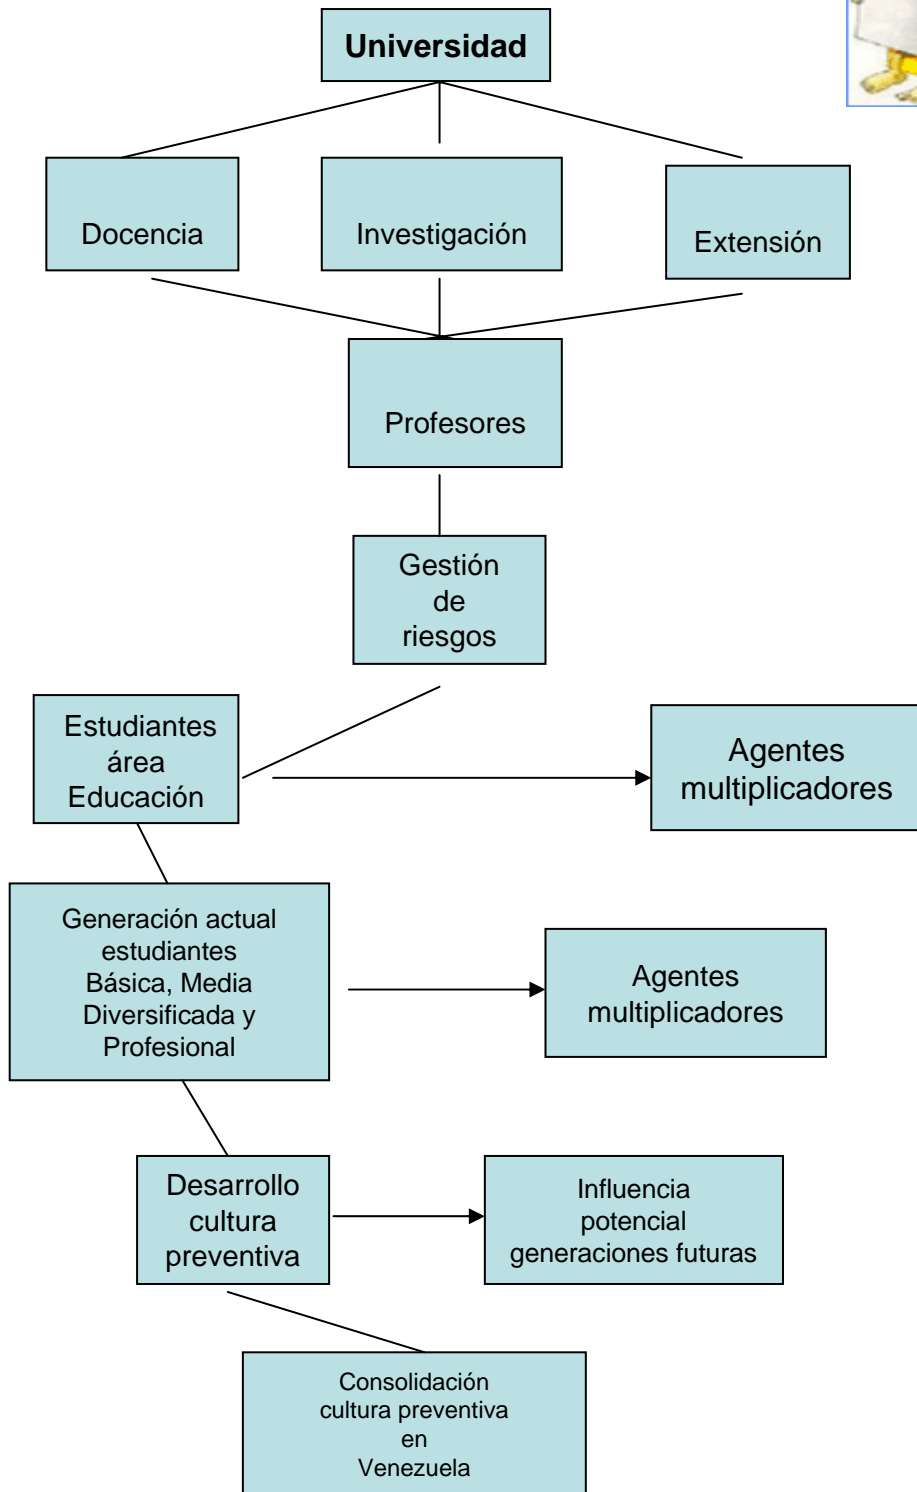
Universidad

Docencia

Investigación

Extensión

Profesores

Gestión de riesgos

Estudiantes área Educación

Agentes multiplicadores

Generación actual estudiantes Básica, Media Diversificada y Profesional

Agentes multiplicadores

Desarrollo cultura preventiva

Influencia potencial generaciones futuras

Consolidación cultura preventiva en Venezuela